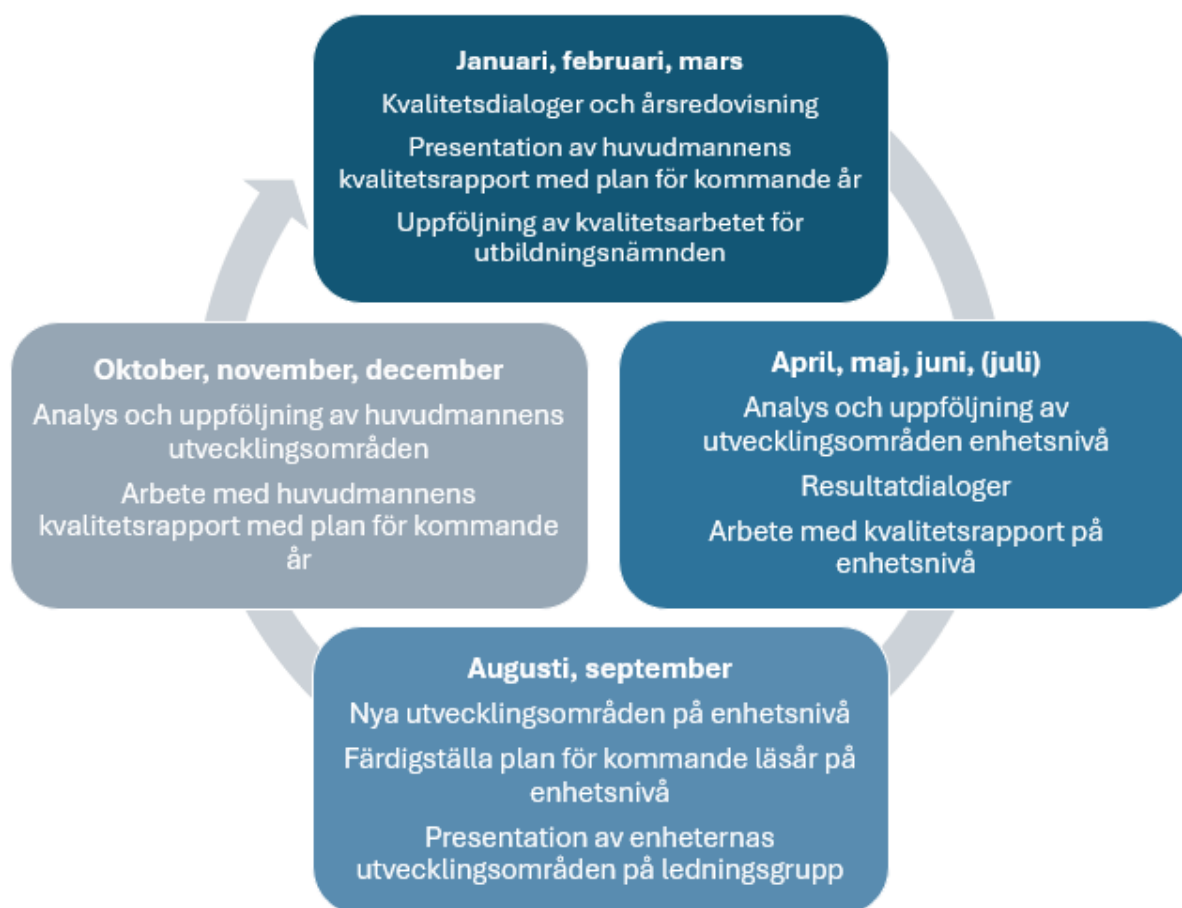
Januari, februari, mars

Kvalitetsdialoger och årsredovisning

Presentation av huvudmannens kvalitetsrapport med plan för kommande år

Uppföljning av kvalitetsarbetet för utbildningsnämnden

April, maj, juni, (juli)

Analys och uppföljning av utvecklingsområden enhetsnivå

Resultatdialoger

Arbete med kvalitetsrapport på enhetsnivå

Augusti, september

Nya utvecklingsområden på enhetsnivå

Färdigställa plan för kommande läsår på enhetsnivå

Presentation av enheternas utvecklingsområden på ledningsgrupp

Oktober, november, december

Analys och uppföljning av huvudmannens utvecklingsområden

Arbete med huvudmannens kvalitetsrapport med plan för kommande år